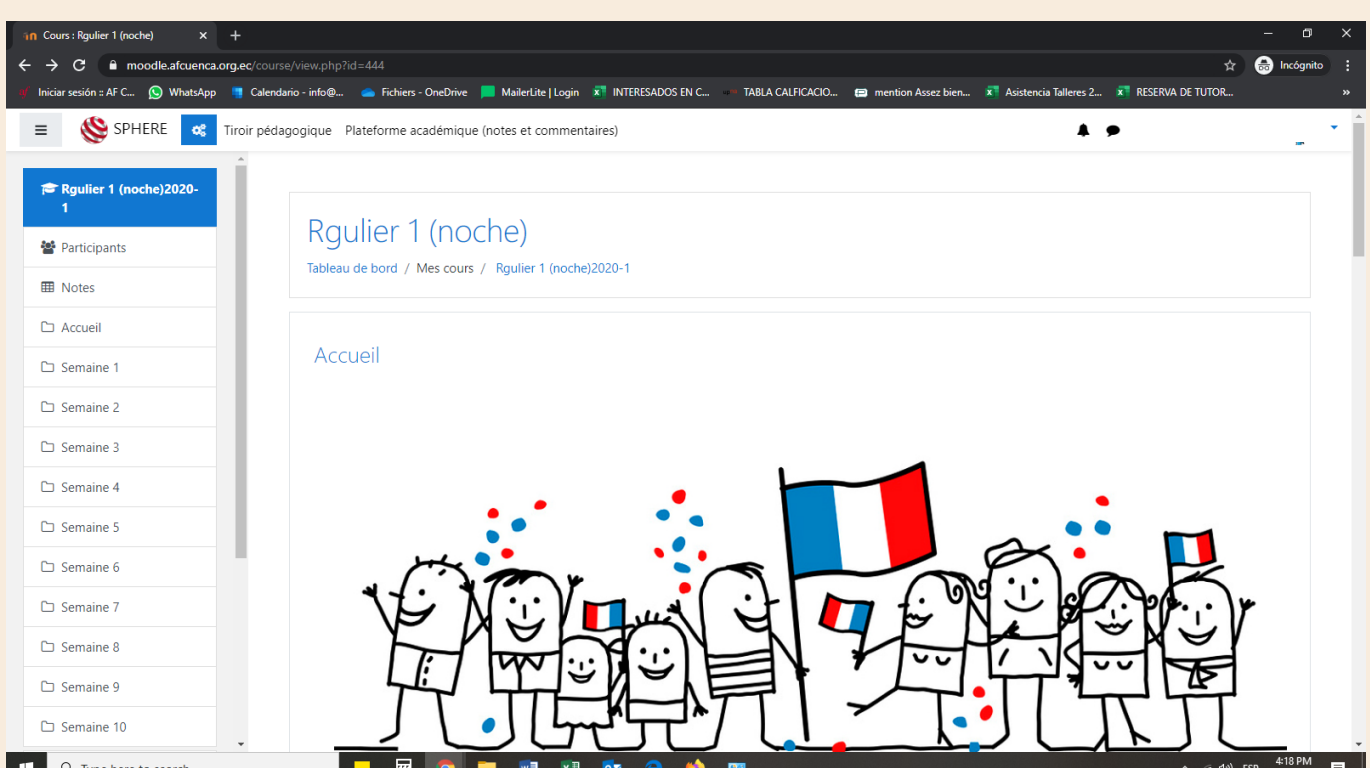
Cours : Rgulier 1 (noche)

moodle.afcuenca.org.ec/course/view.php?id=444

Incógnito

Iniciar sesión :: AF C... WhatsApp Calendario - info@... Fichiers - OneDrive MailerLite | Login INTERESADOS EN C... TABLA CALFICACIO... mention Assez bien... Asistencia Talleres 2... RESERVA DE TUTOR...

SPHERE Tiroir pédagogique Plateforme académique (notes et commentaires)

Rgulier 1 (noche)2020-1
Participants
Notes
Accueil
Semaine 1
Semaine 2
Semaine 3
Semaine 4
Semaine 5
Semaine 6
Semaine 7
Semaine 8
Semaine 9
Semaine 10

Rgulier 1 (noche)

Tableau de bord / Mes cours / Rgulier 1 (noche)2020-1

Accueil

Type here to search

4:18 PM